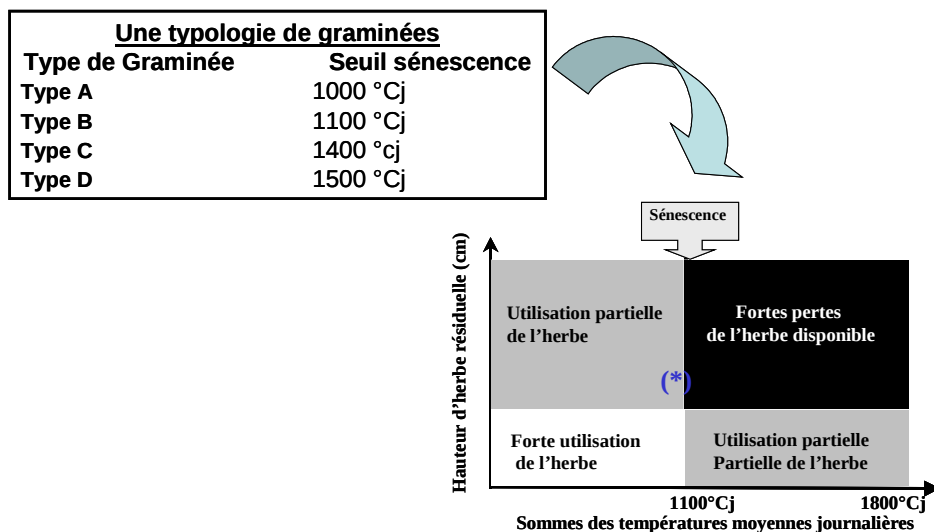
Une typologie de graminées

| Type de Graminée | Seuil sénescence |
|---|---|
| Type A | 1000 °Cj |
| Type B | 1100 °Cj |
| Type C | 1400 °cj |
| Type D | 1500 °Cj |

Sénescence

Hauteur d'herbe résiduelle (cm)

Utilisation partielle de l'herbe

Fortes pertes de l'herbe disponible

(*)

Forte utilisation de l'herbe

Utilisation partielle Partielle de l'herbe

1100°Cj

1800°Cj

Sommes des températures moyennes journalières